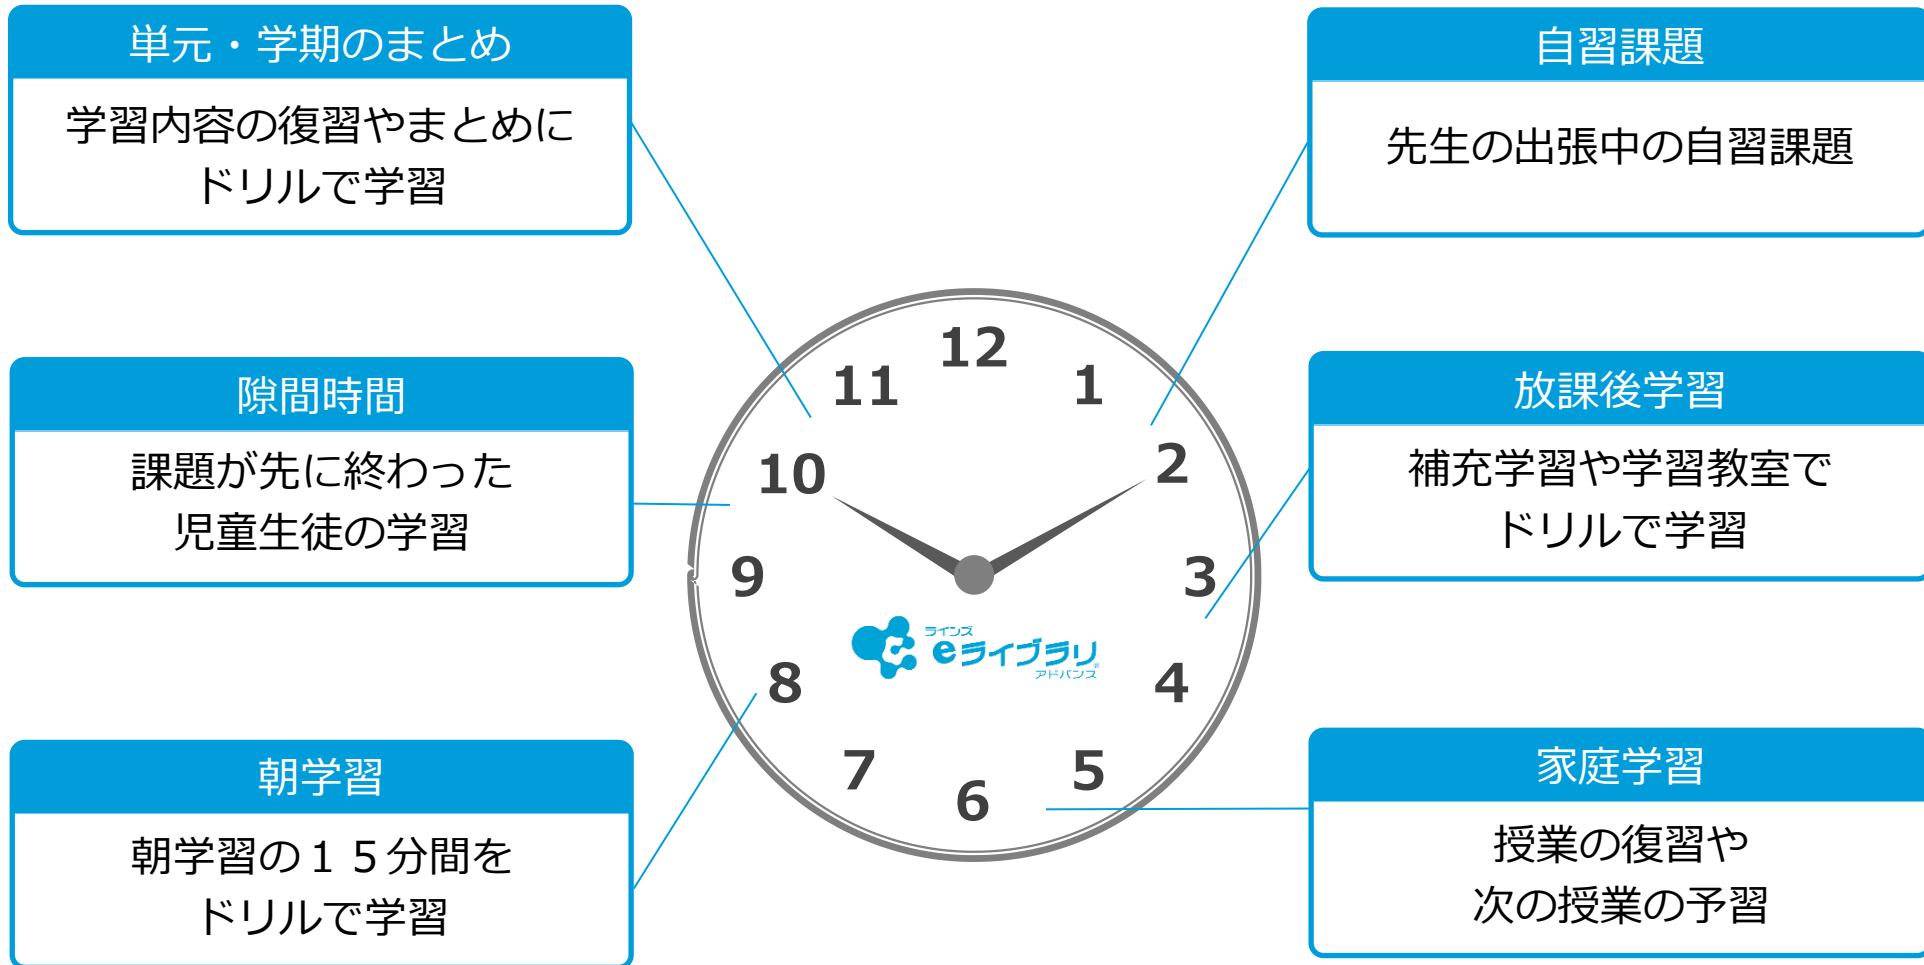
単元・学期のまとめ

学習内容の復習やまとめにドリルで学習

隙間時間

課題が先に終わった児童生徒の学習

朝学習

朝学習の１５分間をドリルで学習

自習課題

先生の出張中の自習課題

放課後学習

補充学習や学習教室でドリルで学習

家庭学習

授業の復習や次の授業の予習

12
1
2
3
4
5
6
7
8
9
10
11

ラインズ
eライブラリ
アドバンス